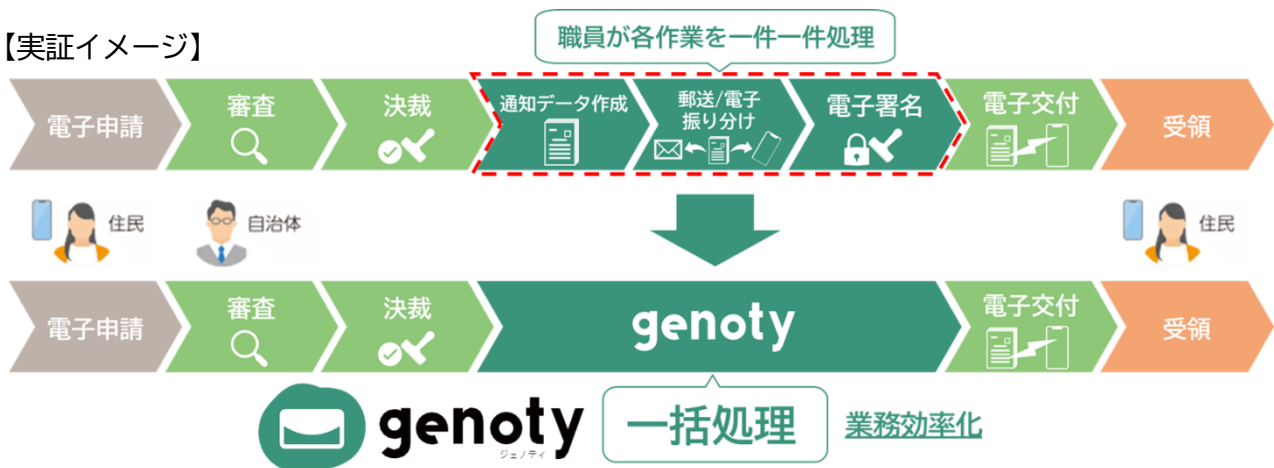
【実証イメージ】

職員が各作業を一件一件処理

電子申請
審査
決裁
通知データ作成
郵送/電子振り分け
電子署名
電子交付
受領

住民
自治体
住民

電子申請
審査
決裁
genoty
電子交付
受領

genoty
ジェノティ
一括処理
業務効率化